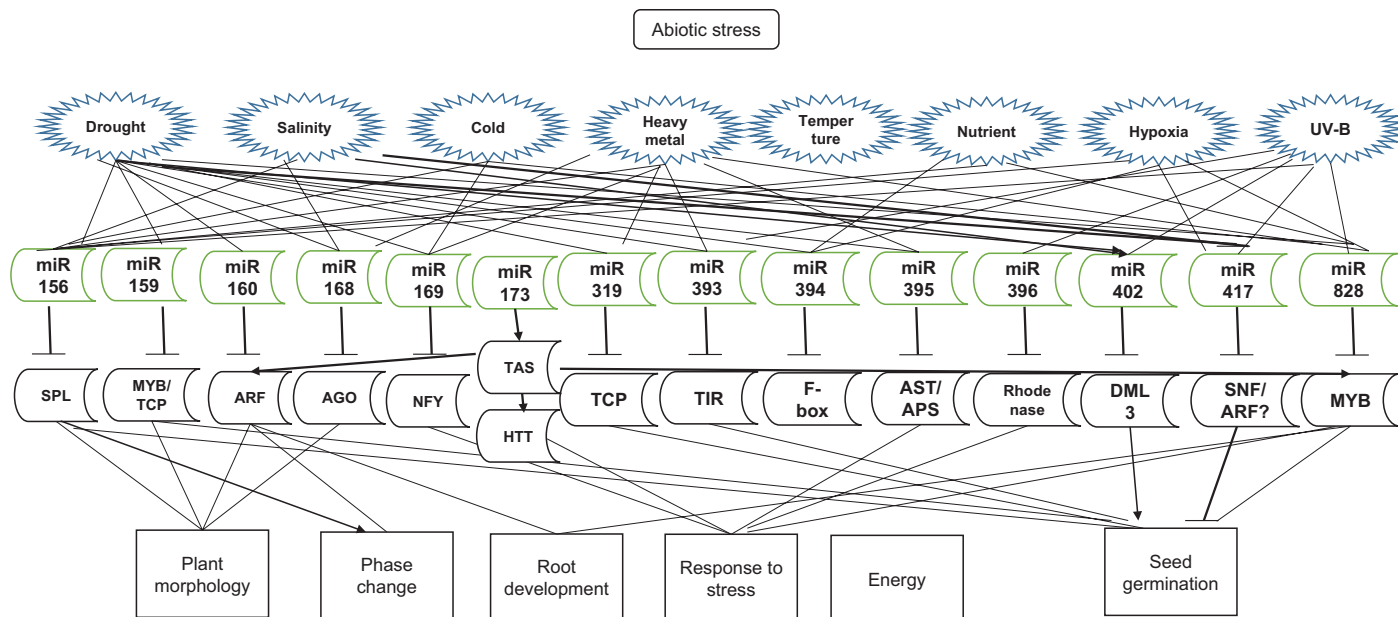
Abiotic stress

Drought
Salinity
Cold
Heavy metal
Temper ture
Nutrient
Hypoxia
UV-B

miR 156
miR 159
miR 160
miR 168
miR 169
miR 173
miR 319
miR 393
miR 394
miR 395
miR 396
miR 402
miR 417
miR 828

TAS
SPL
MYB/ TCP
ARF
AGO
NFY
HTT
TCP
TIR
F-box
AST/ APS
Rhode nase
DML 3
SNF/ ARF?
MYB

Plant morphology
Phase change
Root development
Response to stress
Energy
Seed germination